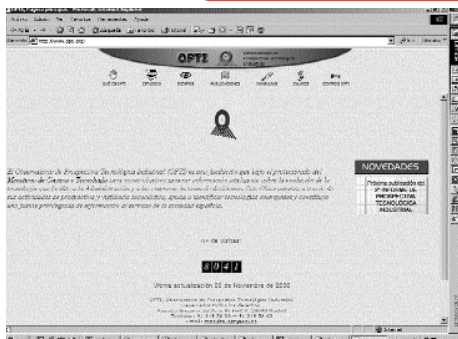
OPTI, Página principal - Microsoft Internet Explorer

Archivo Edición Ver Favoritos Herramientas Ayuda

Dirección http://www.opti.org/

OPTI

QUÉ ES OPTI ESTUDIOS SECTORES PUBLICACIONES PROGRAMAS ENLACES CONTACTO OPTI

El Observatorio de Prospectiva Tecnológica Industrial (OPTI) es una fundación que bajo el protectorado del Ministerio de Ciencia y Tecnología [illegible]

NOVEDADES

Próxima publicación del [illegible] DE PROSPECTIVA TECNOLÓGICA INDUSTRIAL

Nº de visitas

8041

Última actualización 22 de Noviembre de 2000

OPTI, Observatorio de Prospectiva Tecnológica Industrial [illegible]

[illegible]